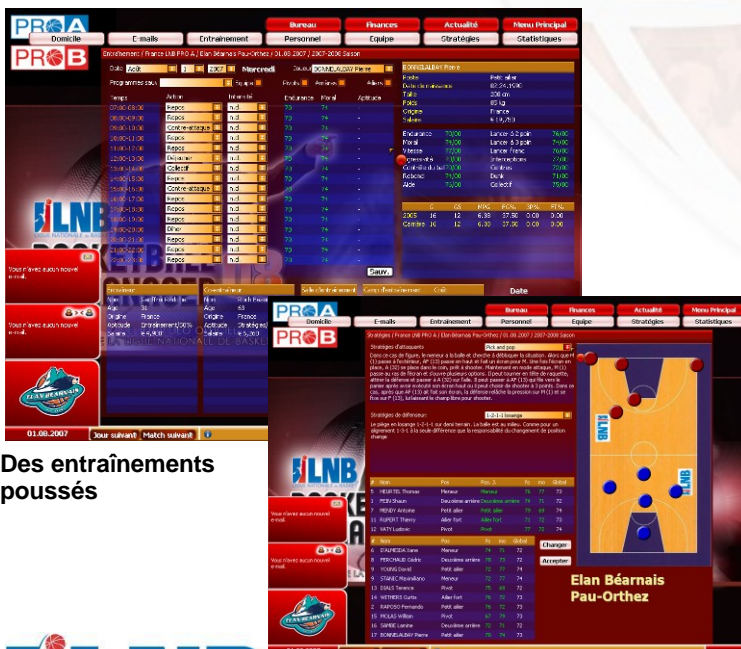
PRO A
PRO B
Domicile
E-mails
Entraînement
Bureau
Personnel
Finances
Equipe
Actualité
Stratégies
Menu Principal
Statistiques

Entraînement / France LNB PRO A / Elan Béarnais Pau-Orthez / 01.08.2007 / 2007-2008 Saison

Août 1 2007 Mercredi
Programmes sauv.
Equipe
Temps
Action
Intensité
Endurance
Moral
Aptitude
Repos
Contre-attaque
Déjeuner
Collectif
Dîner

BONNEVALAY Pierre
Poste
Petit ailier
Taille
200 cm
Poids
85 kg
Origine
France
Endurance
Moral
Vitesse
Lancer 3 pt
Lancer franc
Interceptions
Contres
Rebond
Aide
Dunk
Collectif

Sauv.

Vous n'avez aucun nouvel e-mail.
Vous n'avez aucun nouvel e-mail.

Entraîneur
Coordinateur
Salle d'entraînement
Camp d'entraînement
Coût
Date

01.08.2007
Jour suivant
Match suivant

Des entraînements poussés

Stratégies / France LNB PRO A / Elan Béarnais Pau-Orthez / 01.08.2007 / 2007-2008 Saison
Stratégies d'attaquants
Pick and pop
Stratégies de défenseur
1-2-1-1 losange

Nom
Pos
Global
HEURTEL Thomas
Meneur
PEIN Shawn
Deuxième arrière
MENDY Antoine
Petit ailier
RUPERT Thierry
Ailier fort
VATY Ludovic
Pivot
D'ALMEIDA Sana
Meneur
PERCHAUD Alain
Deuxième arrière
YOUNG David
Petit ailier
STANIC Maximiliano
Meneur
WETHERS Curtis
Ailier fort
RAPOSO Fernando
Petit ailier
MOLAS Willem
Pivot
SAMBE Lamine
Deuxième arrière
BONNEVALAY Pierre
Petit ailier

Changer
Accepter

Elan Béarnais Pau-Orthez

LNB